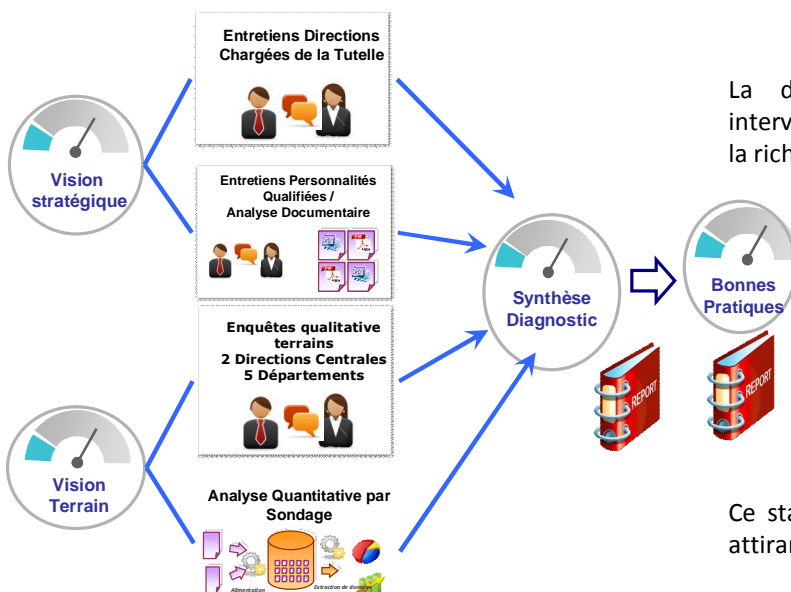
Entretiens Directions Chargées de la Tutelle

Vision stratégique

Entretiens Personnalités Qualifiées / Analyse Documentaire

Enquêtes qualitative terrains
2 Directions Centrales
5 Départements

Vision Terrain

Analyse Quantitative par Sondage

Alimentation

Extraction de données

Synthèse Diagnostic

Bonnes Pratiques

REPORT

REPORT

La d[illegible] interv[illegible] la rich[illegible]

Ce sta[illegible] attirar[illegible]